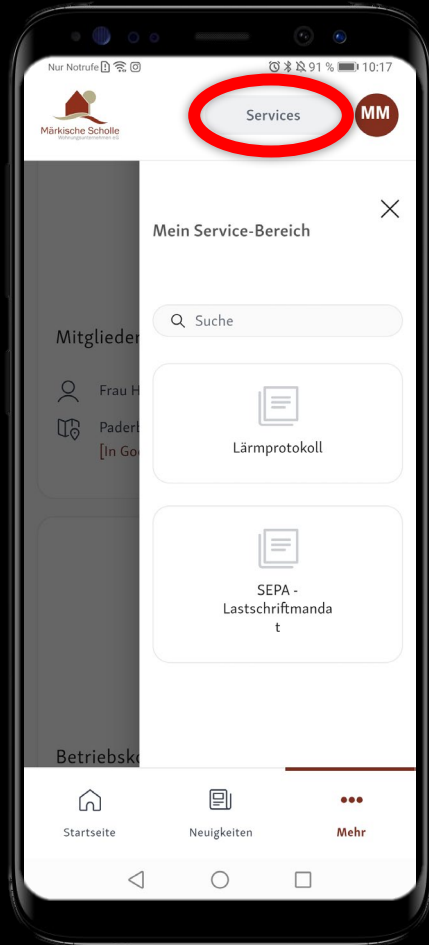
Nur Notrufe 91 % 10:17

Märkische Scholle Wohnungsunternehmen eG

Services

MM

Mitglieder

Frau H

Paderb
[In Goo

Betriebsko

Mein Service-Bereich

Suche

Lärmprotokoll

SEPA - Lastschriftmandat

Startseite

Neuigkeiten

Mehr